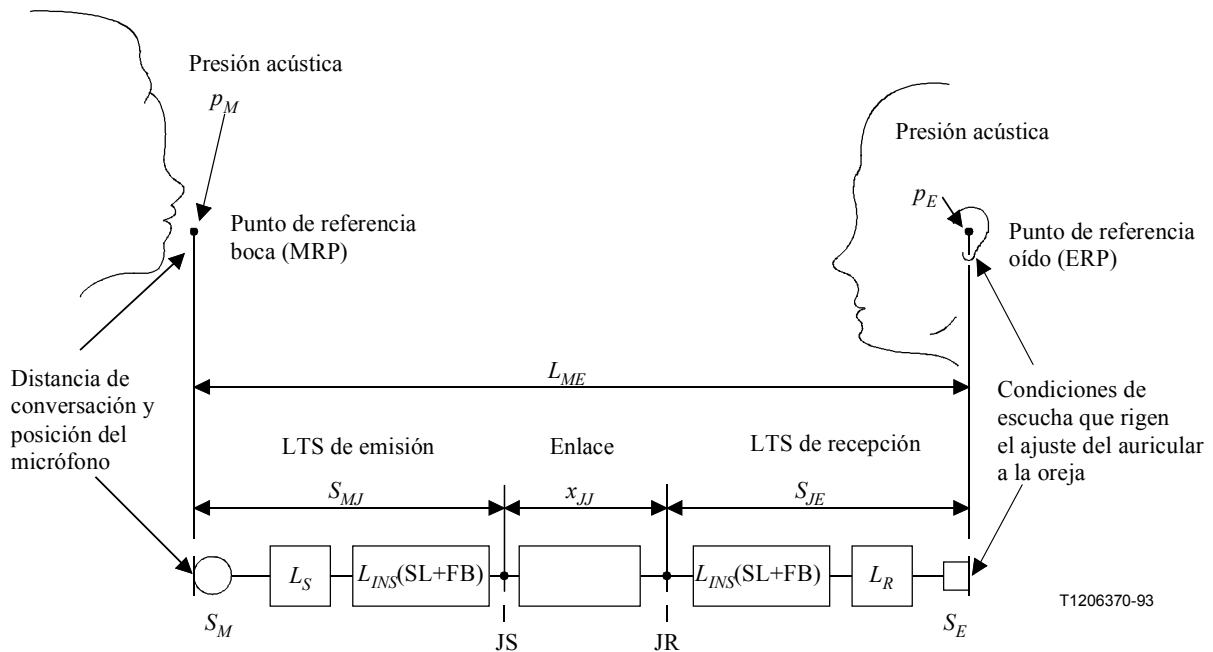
Presión acústica

$p_M$

Punto de referencia boca (MRP)

Presión acústica

$p_E$

Punto de referencia oído (ERP)

Distancia de conversación y posición del micrófono

$L_{ME}$

Condiciones de escucha que rigen el ajuste del auricular a la oreja

LTS de emisión

Enlace

LTS de recepción

$S_{MJ}$

$x_{JJ}$

$S_{JE}$

$L_S$

$L_{INS}$(SL+FB)

$L_{INS}$(SL+FB)

$L_R$

$S_M$

JS

JR

$S_E$

T1206370-93